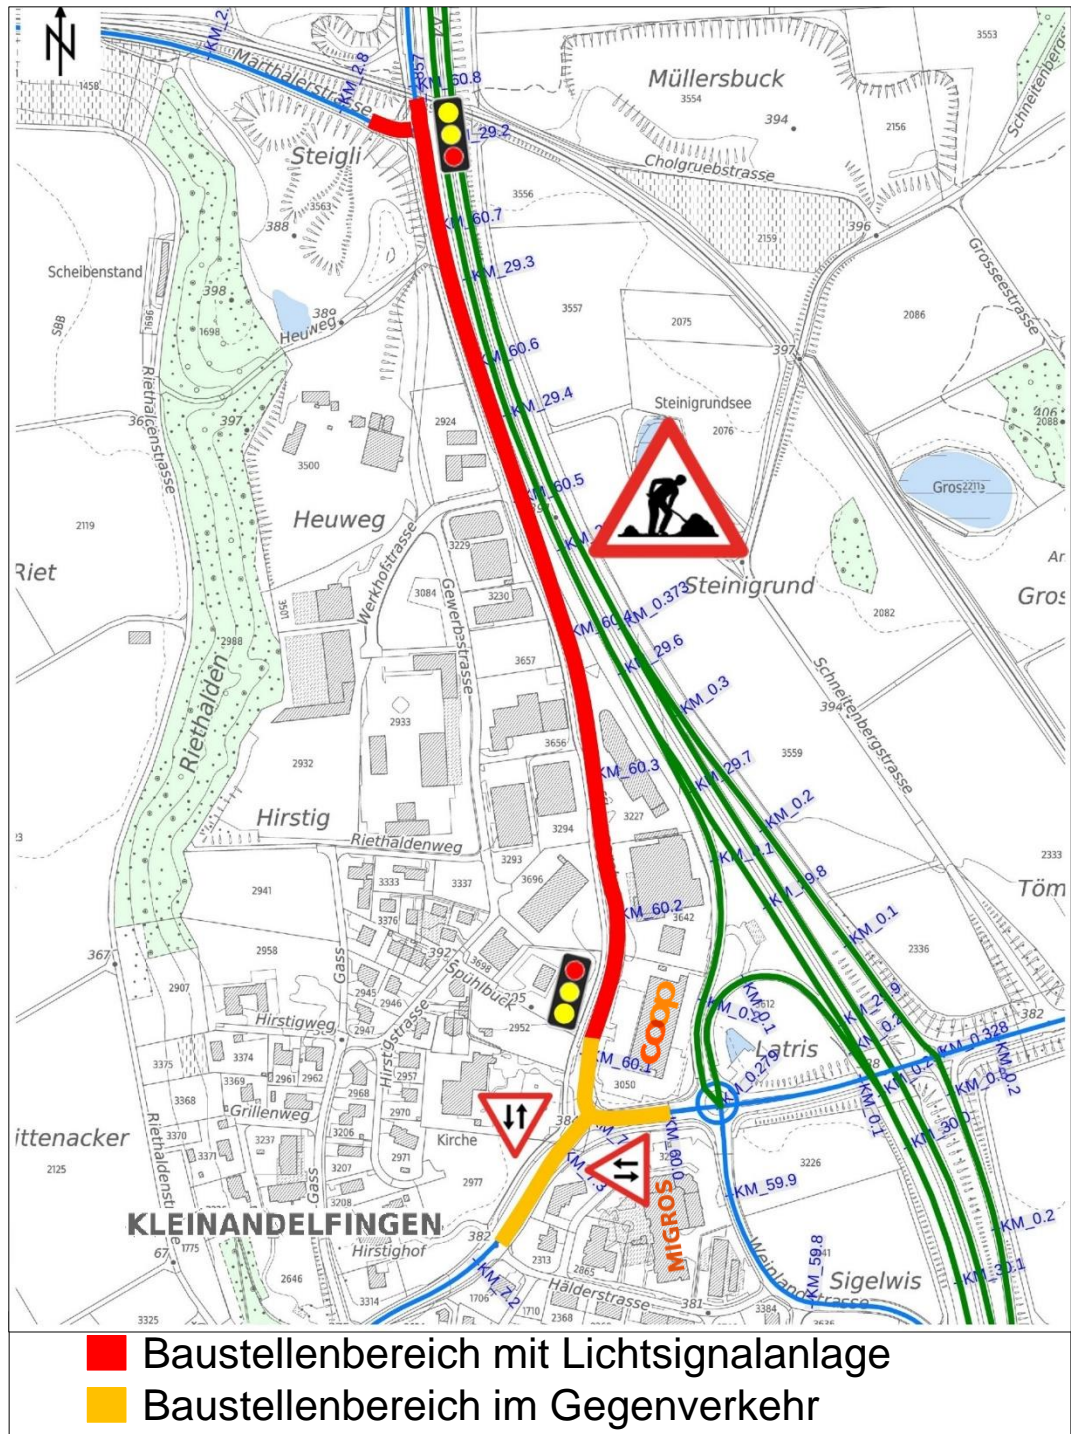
N

KM_2.
Marthalerstrasse
KM_2.8
357
KM_60.8
1458
Müllersbuck
3554
394
3553
Schneitenberg
2156
KM_29.2
Steigli
3563
Cholgruebstrasse
3556
396
388
2159
KM_60.7
Scheibenstand
KM_29.3
Grosseestrasse
398
3557
2075
2086
1698
389
Heuweg
KM_60.6
397
Riethaldenstrasse
KM_29.4
Steinigrundsee
2076
406
2088
397
2924
3500
KM_60.5
Gros
2119
Heuweg
3229
Werkhofstrasse
Riet
KM_
Steinigrund
Ar
3084
3230
KM_60.4
KM_0.373
Gros
3501
Gewerbestrasse
2082
2988
KM_29.6
3657
KM_0.3
Riethalden
2933
Schneitenbergstrasse
394
3656
3559
2932
KM_60.3
KM_29.7
Hirstig
3227
KM_0.2
Riethaldenweg
3294
2333
3293
KM_1
3696
Töm
2941
3333
3337
KM_9.8
3376
KM_60.2
3642
KM_0.1
367
2958
Gass
392
3698
2336
Spülbuck
2945
2946
2907
25
KM_0.1
KM_0.2
382
Hirstigweg
2947
2952
Hirstigstrasse
Latris
KM_0.328
coop
3375
3374
2961
2962
KM_60.1
KM_0.2
3369
2957
3050
KM_0.279
3368
2968
KM_0.1
KM_0.2
Grillenweg
38
2970
KM_30.0
ittenacker
3370
3237
3206
Kirche
KM_
3371
2971
3226
2125
Gass
3207
2977
KM_59.9
MIGROS
3208
KLEINANDELFINGEN
382
KM_0.2
1775
Hirstighof
2313
67
2865
KM_59.8
Weinlandstrasse
Sigelwis
KM_30.1
2646
KM_2.2
1706
Hälderstrasse
381
3325
3314
1710
2368
3384

Baustellenbereich mit Lichtsignalanlage
Baustellenbereich im Gegenverkehr